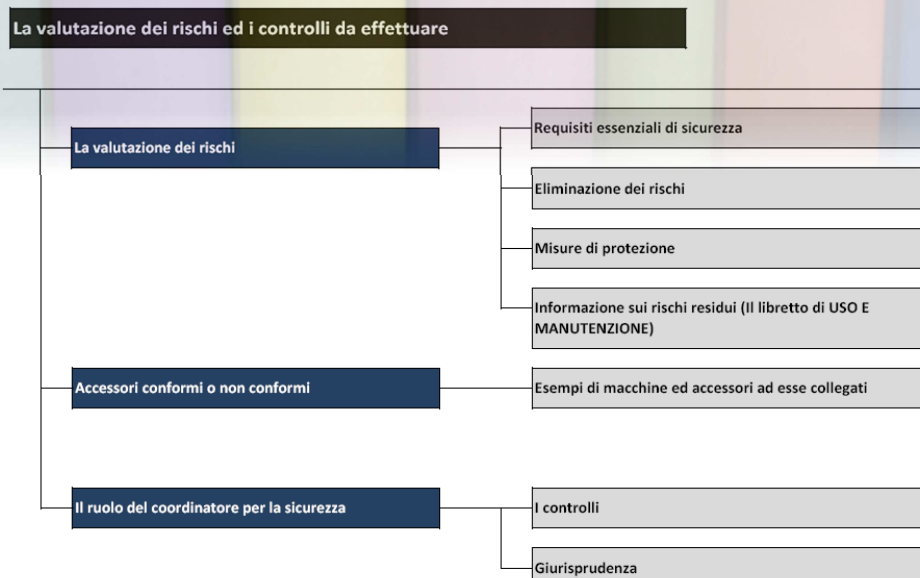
La valutazione dei rischi ed i controlli da effettuare

La valutazione dei rischi

Requisiti essenziali di sicurezza

Eliminazione dei rischi

Misure di protezione

Informazione sui rischi residui (Il libretto di USO E MANUTENZIONE)

Accessori conformi o non conformi

Esempi di macchine ed accessori ad esse collegati

Il ruolo del coordinatore per la sicurezza

I controlli

Giurisprudenza